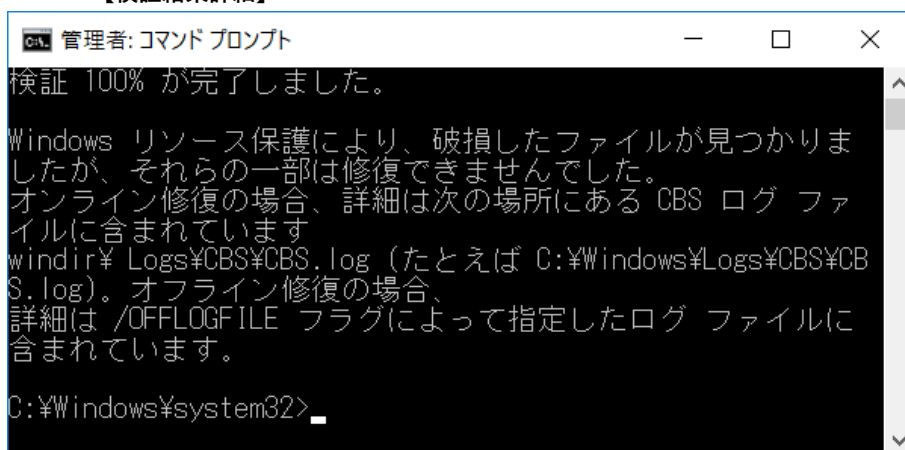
【検証結果詳細】

管理者: コマンド プロンプト

検証 100% が完了しました。

Windows リソース保護により、破損したファイルが見つかりましたが、それらの一部は修復できませんでした。
オンライン修復の場合、詳細は次の場所にある CBS ログ ファイルに含まれています
windir¥ Logs¥CBS¥CBS.log (たとえば C:¥Windows¥Logs¥CBS¥CBS.log)。オフライン修復の場合、
詳細は /OFFLOGFILE フラグによって指定したログ ファイルに含まれています。

C:¥Windows¥system32>_